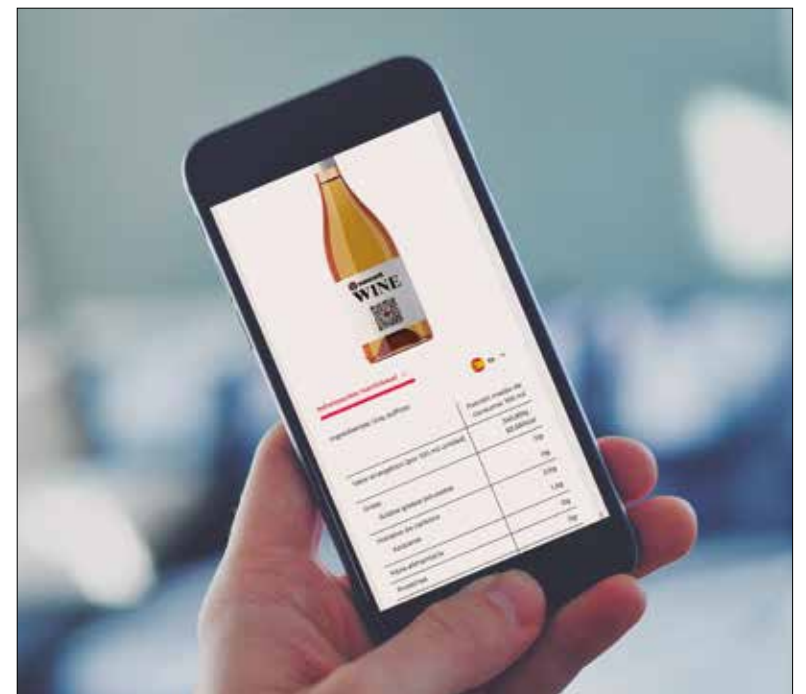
WINE

Información nutricional

| Ingredientes: Uva, sulfitos | Porción media de consumo: 100 ml |
|---|---|
| | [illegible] |
| Valor energético (por 100 ml ingerido) | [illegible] |
| Grasas | 0g |
| Ácidos grasos saturados | 0g |
| Hidratos de carbono | 2.5g |
| Azúcares | 1.4g |
| Fibra alimentaria | 0g |
| Proteínas | 0g |